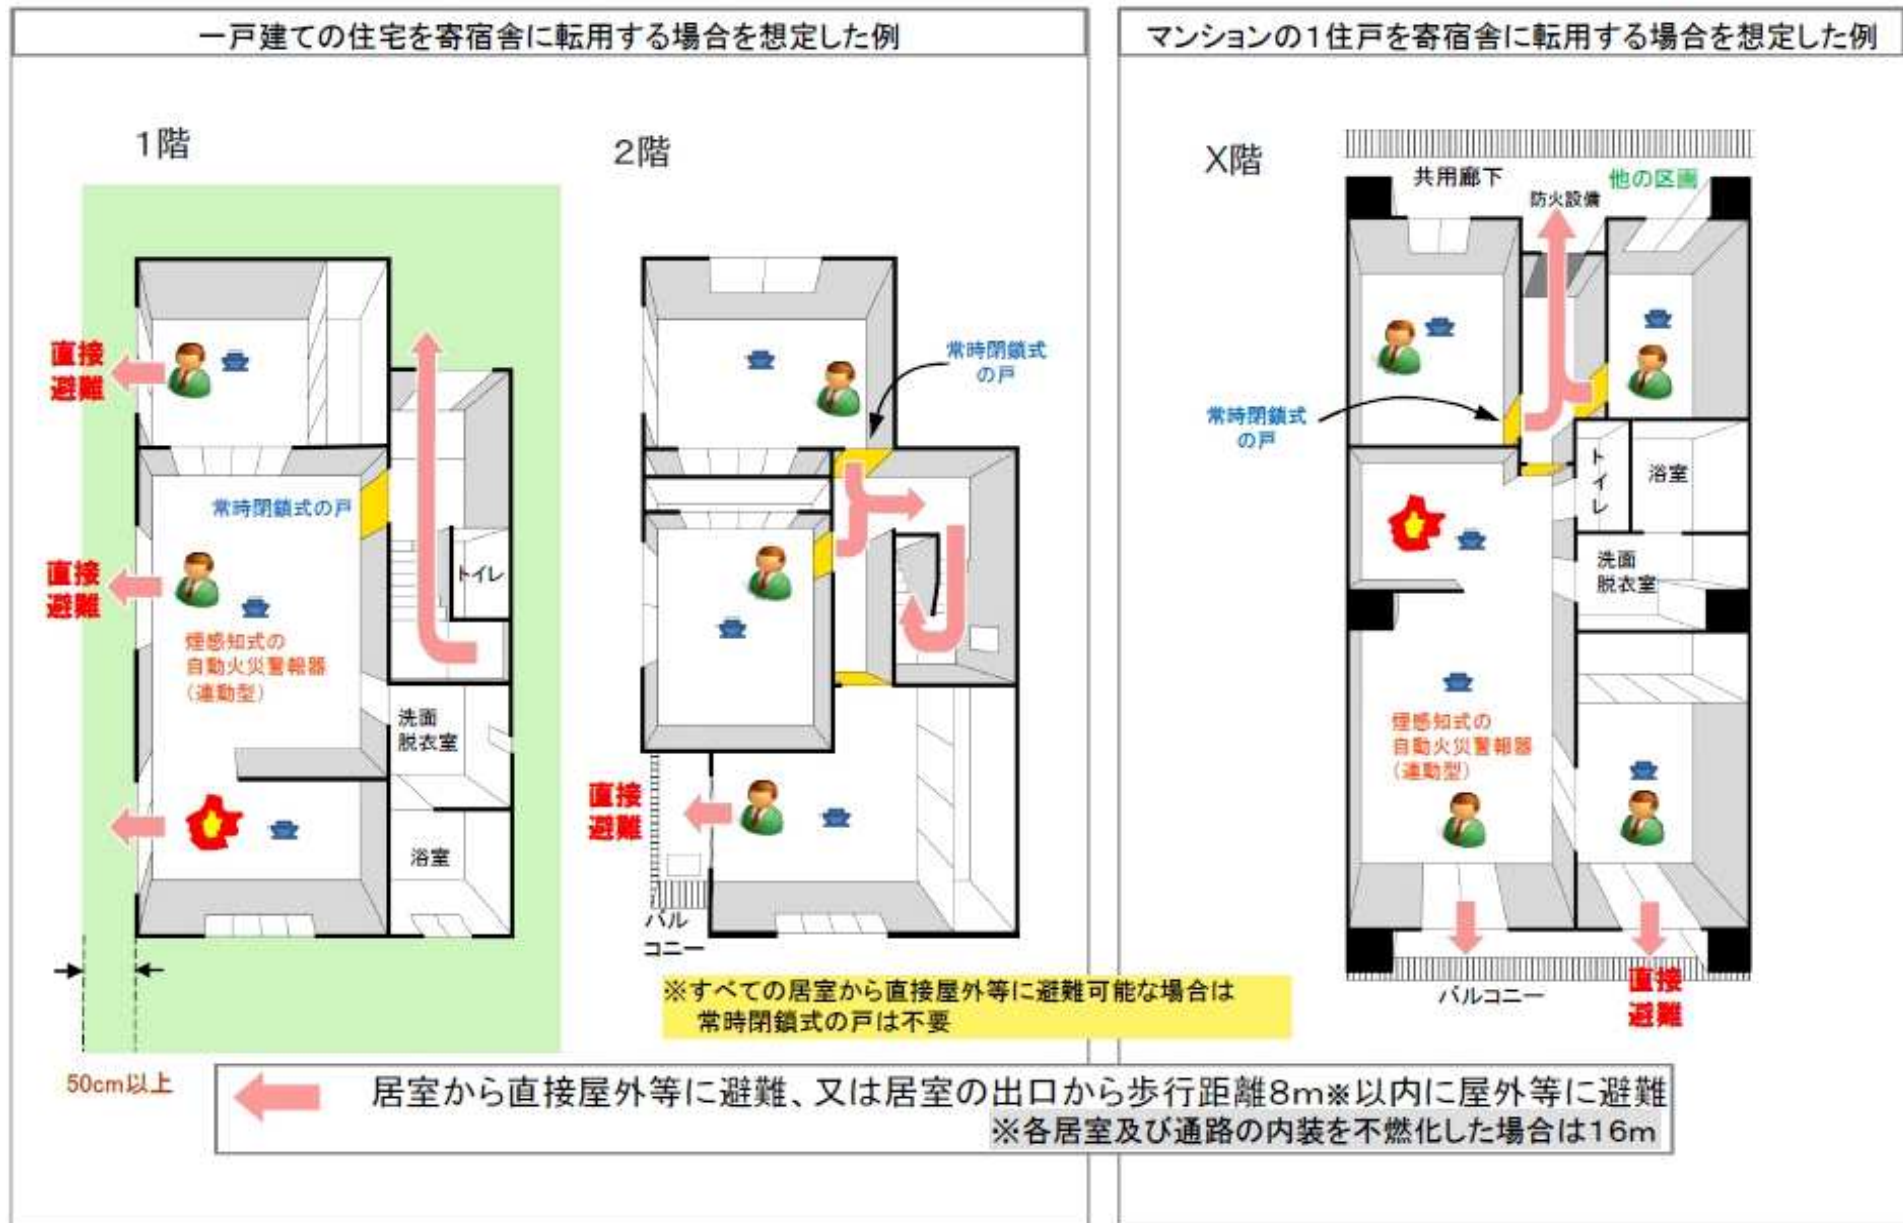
一戸建ての住宅を寄宿舎に転用する場合を想定した例

1階

直接避難

常時閉鎖式の戸

直接避難

トイレ

煙感知式の自動火災警報器（連動型）

洗面脱衣室

浴室

50cm以上

2階

常時閉鎖式の戸

直接避難

バルコニー

※すべての居室から直接屋外等に避難可能な場合は常時閉鎖式の戸は不要

マンションの1住戸を寄宿舎に転用する場合を想定した例

X階

共用廊下

防火設備

他の区画

常時閉鎖式の戸

トイレ

浴室

洗面脱衣室

煙感知式の自動火災警報器（連動型）

バルコニー

直接避難

居室から直接屋外等に避難、又は居室の出口から歩行距離8m※以内に屋外等に避難
※各居室及び通路の内装を不燃化した場合は16m